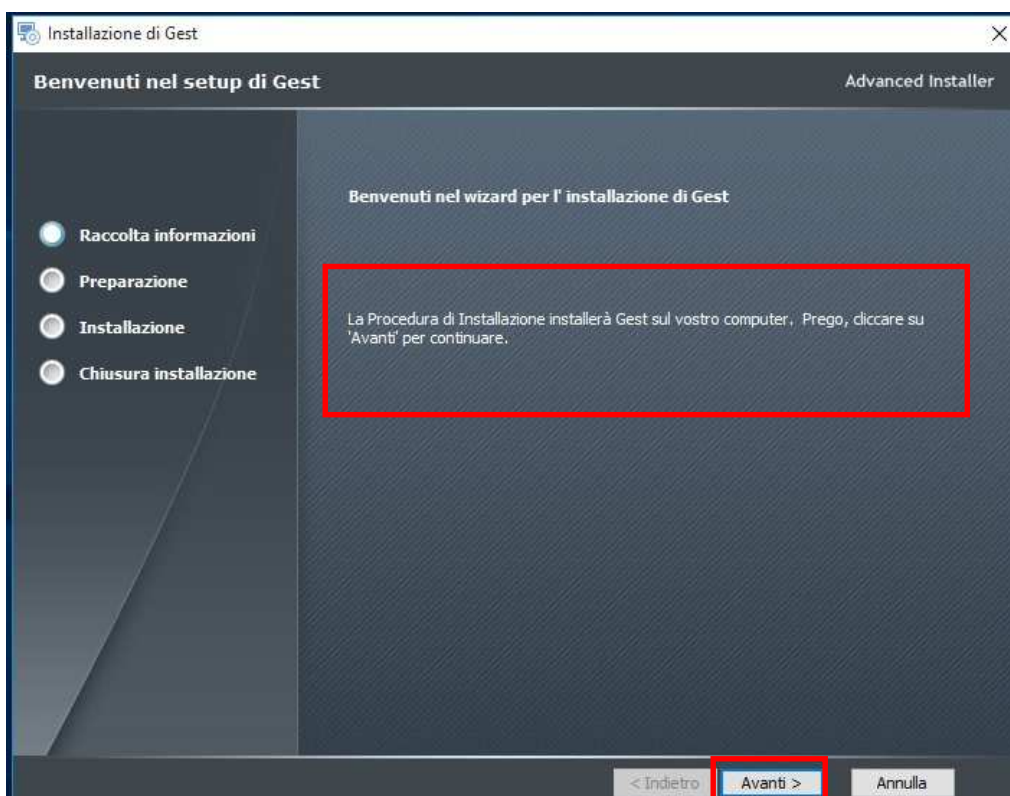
Installazione di Gest

×

Benvenuti nel setup di Gest

Advanced Installer

Raccolta informazioni

Preparazione

Installazione

Chiusura installazione

Benvenuti nel wizard per l' installazione di Gest

La Procedura di Installazione installerà Gest sul vostro computer. Prego, cliccare su 'Avanti' per continuare.

< Indietro

Avanti >

Annulla